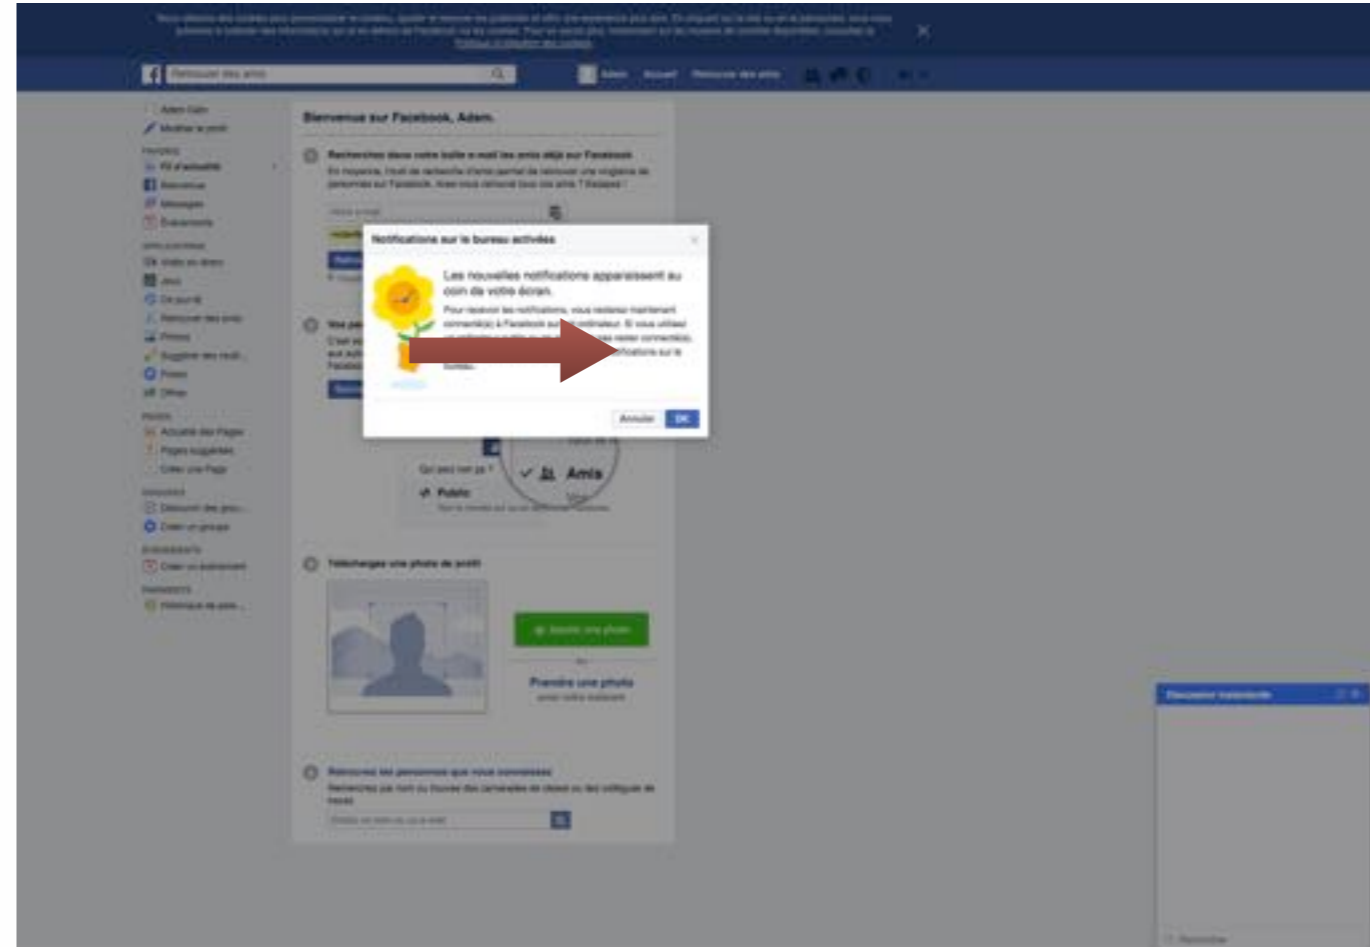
Retrouver des amis

Adam Accueil Retrouver des amis

Adam Gahn
Modifier le profil

Fil d'actualité
Messenger
Messages
Évènements

Vidéo en direct
Jeux
En ce jour
Retrouver des amis
Photos
Suggérer des modifications
Pokes
Offres

Actualité des Pages
Pages suggérées
Créer une Page

Découvrir des groupes
Créer un groupe

Créer un évènement

Historique de paiements

Bienvenue sur Facebook, Adam.

Recherchez dans votre boîte e-mail les amis déjà sur Facebook

Notifications sur le bureau activées

Les nouvelles notifications apparaissent au coin de votre écran.

Pour recevoir les notifications, vous resterez maintenant connecté(e) à Facebook sur cet ordinateur. Si vous utilisez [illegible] notifications sur le bureau.

Annuler OK

Qui peut voir ça ?
Public
Amis

Téléchargez une photo de profil

Ajouter une photo
ou
Prendre une photo

Retrouvez les personnes que vous connaissez

Discussion instantanée